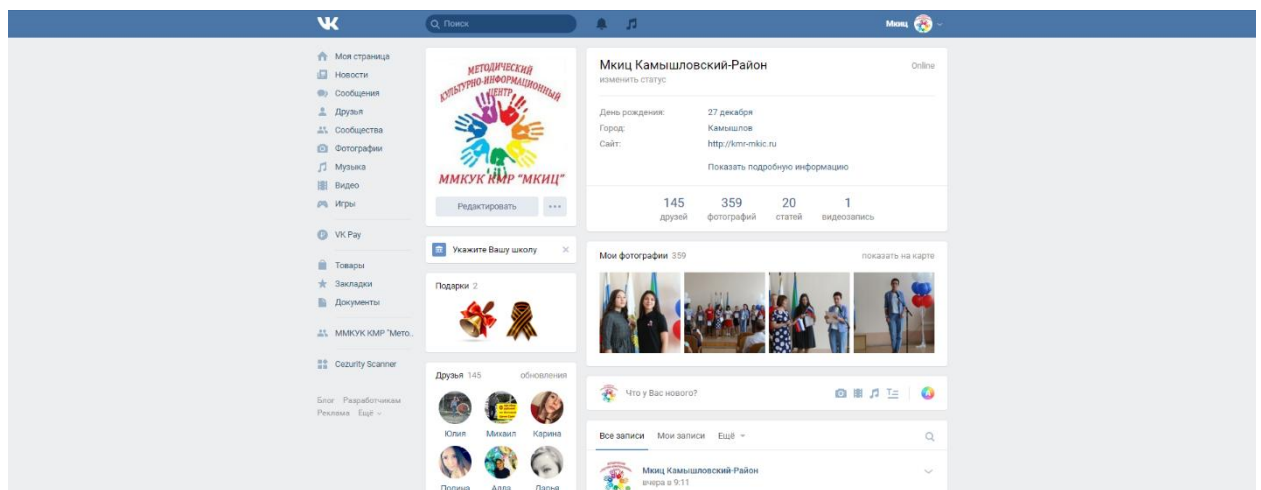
VK
Поиск
Мкиц

Моя страница
Новости
Сообщения
Друзья
Сообщества
Фотографии
Музыка
Видео
Игры
VK Pay
Товары
Закладки
Документы
ММКУК КМР "Мето...
Cezurity Scanner

Блог Разработчикам
Реклама Ещё

МЕТОДИЧЕСКИЙ КУЛЬТУРНО-ИНФОРМАЦИОННЫЙ ЦЕНТР
ММКУК КМР "МКИЦ"

Редактировать
...

Укажите Вашу школу

Подарки 2

Друзья 145 обновления
Юлия Михаил Карина
Полина Алла Дарья

Мкиц Камышловский-Район
Online
изменить статус

День рождения: 27 декабря
Город: Камышлов
Сайт: http://kmr-mkic.ru

Показать подробную информацию

145 друзей
359 фотографий
20 статей
1 видеозапись

Мои фотографии 359
показать на карте

Что у Вас нового?

Все записи Мои записи Ещё

Мкиц Камышловский-Район
вчера в 9:11